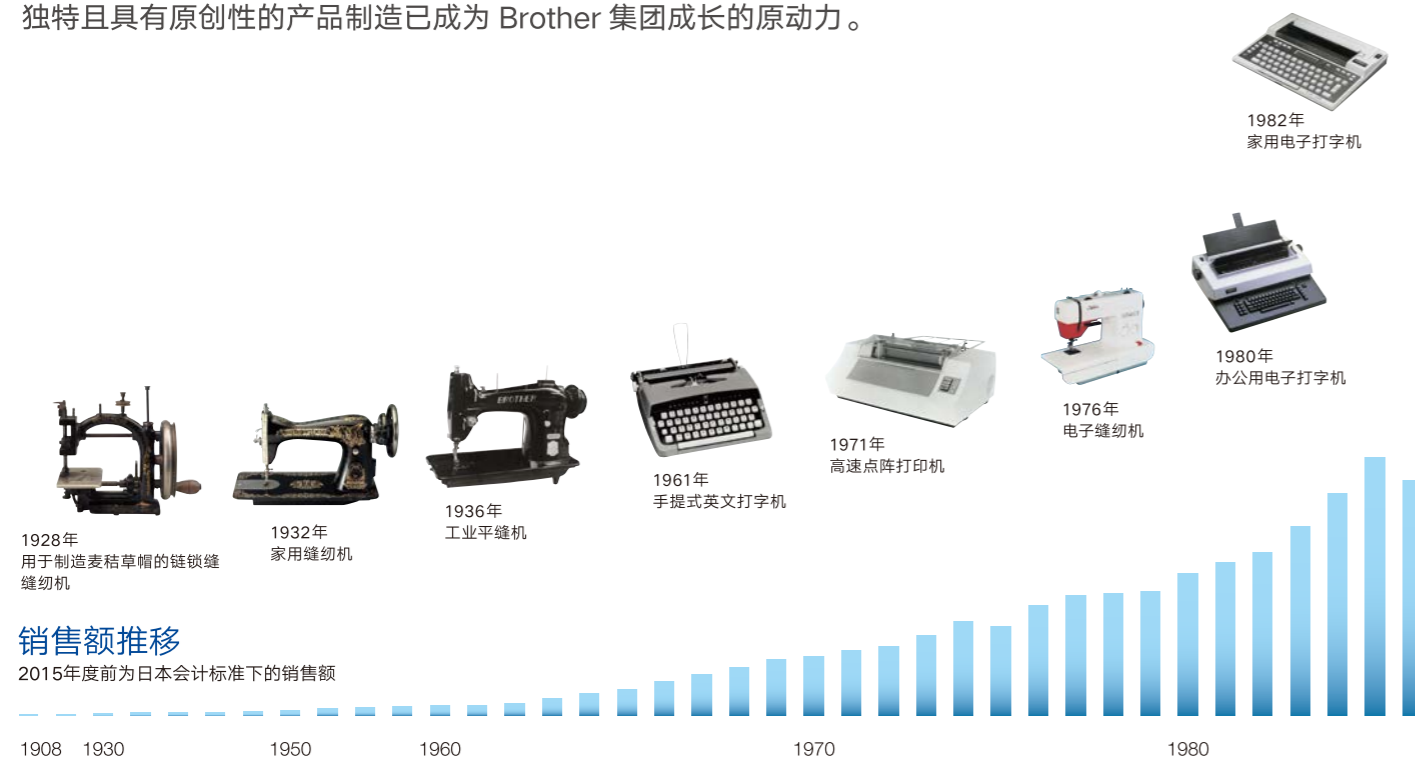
独特且具有原创性的产品制造已成为 Brother 集团成长的原动力。

1982年
家用电子打字机

1980年
办公用电子打字机

1976年
电子缝纫机

1971年
高速点阵打印机

1961年
手提式英文打字机

1936年
工业平缝机

1932年
家用缝纫机

1928年
用于制造麦秸草帽的链锁缝缝纫机

BROTHER

销售额推移
2015年度前为日本会计标准下的销售额

1908 1930 1950 1960 1970 1980